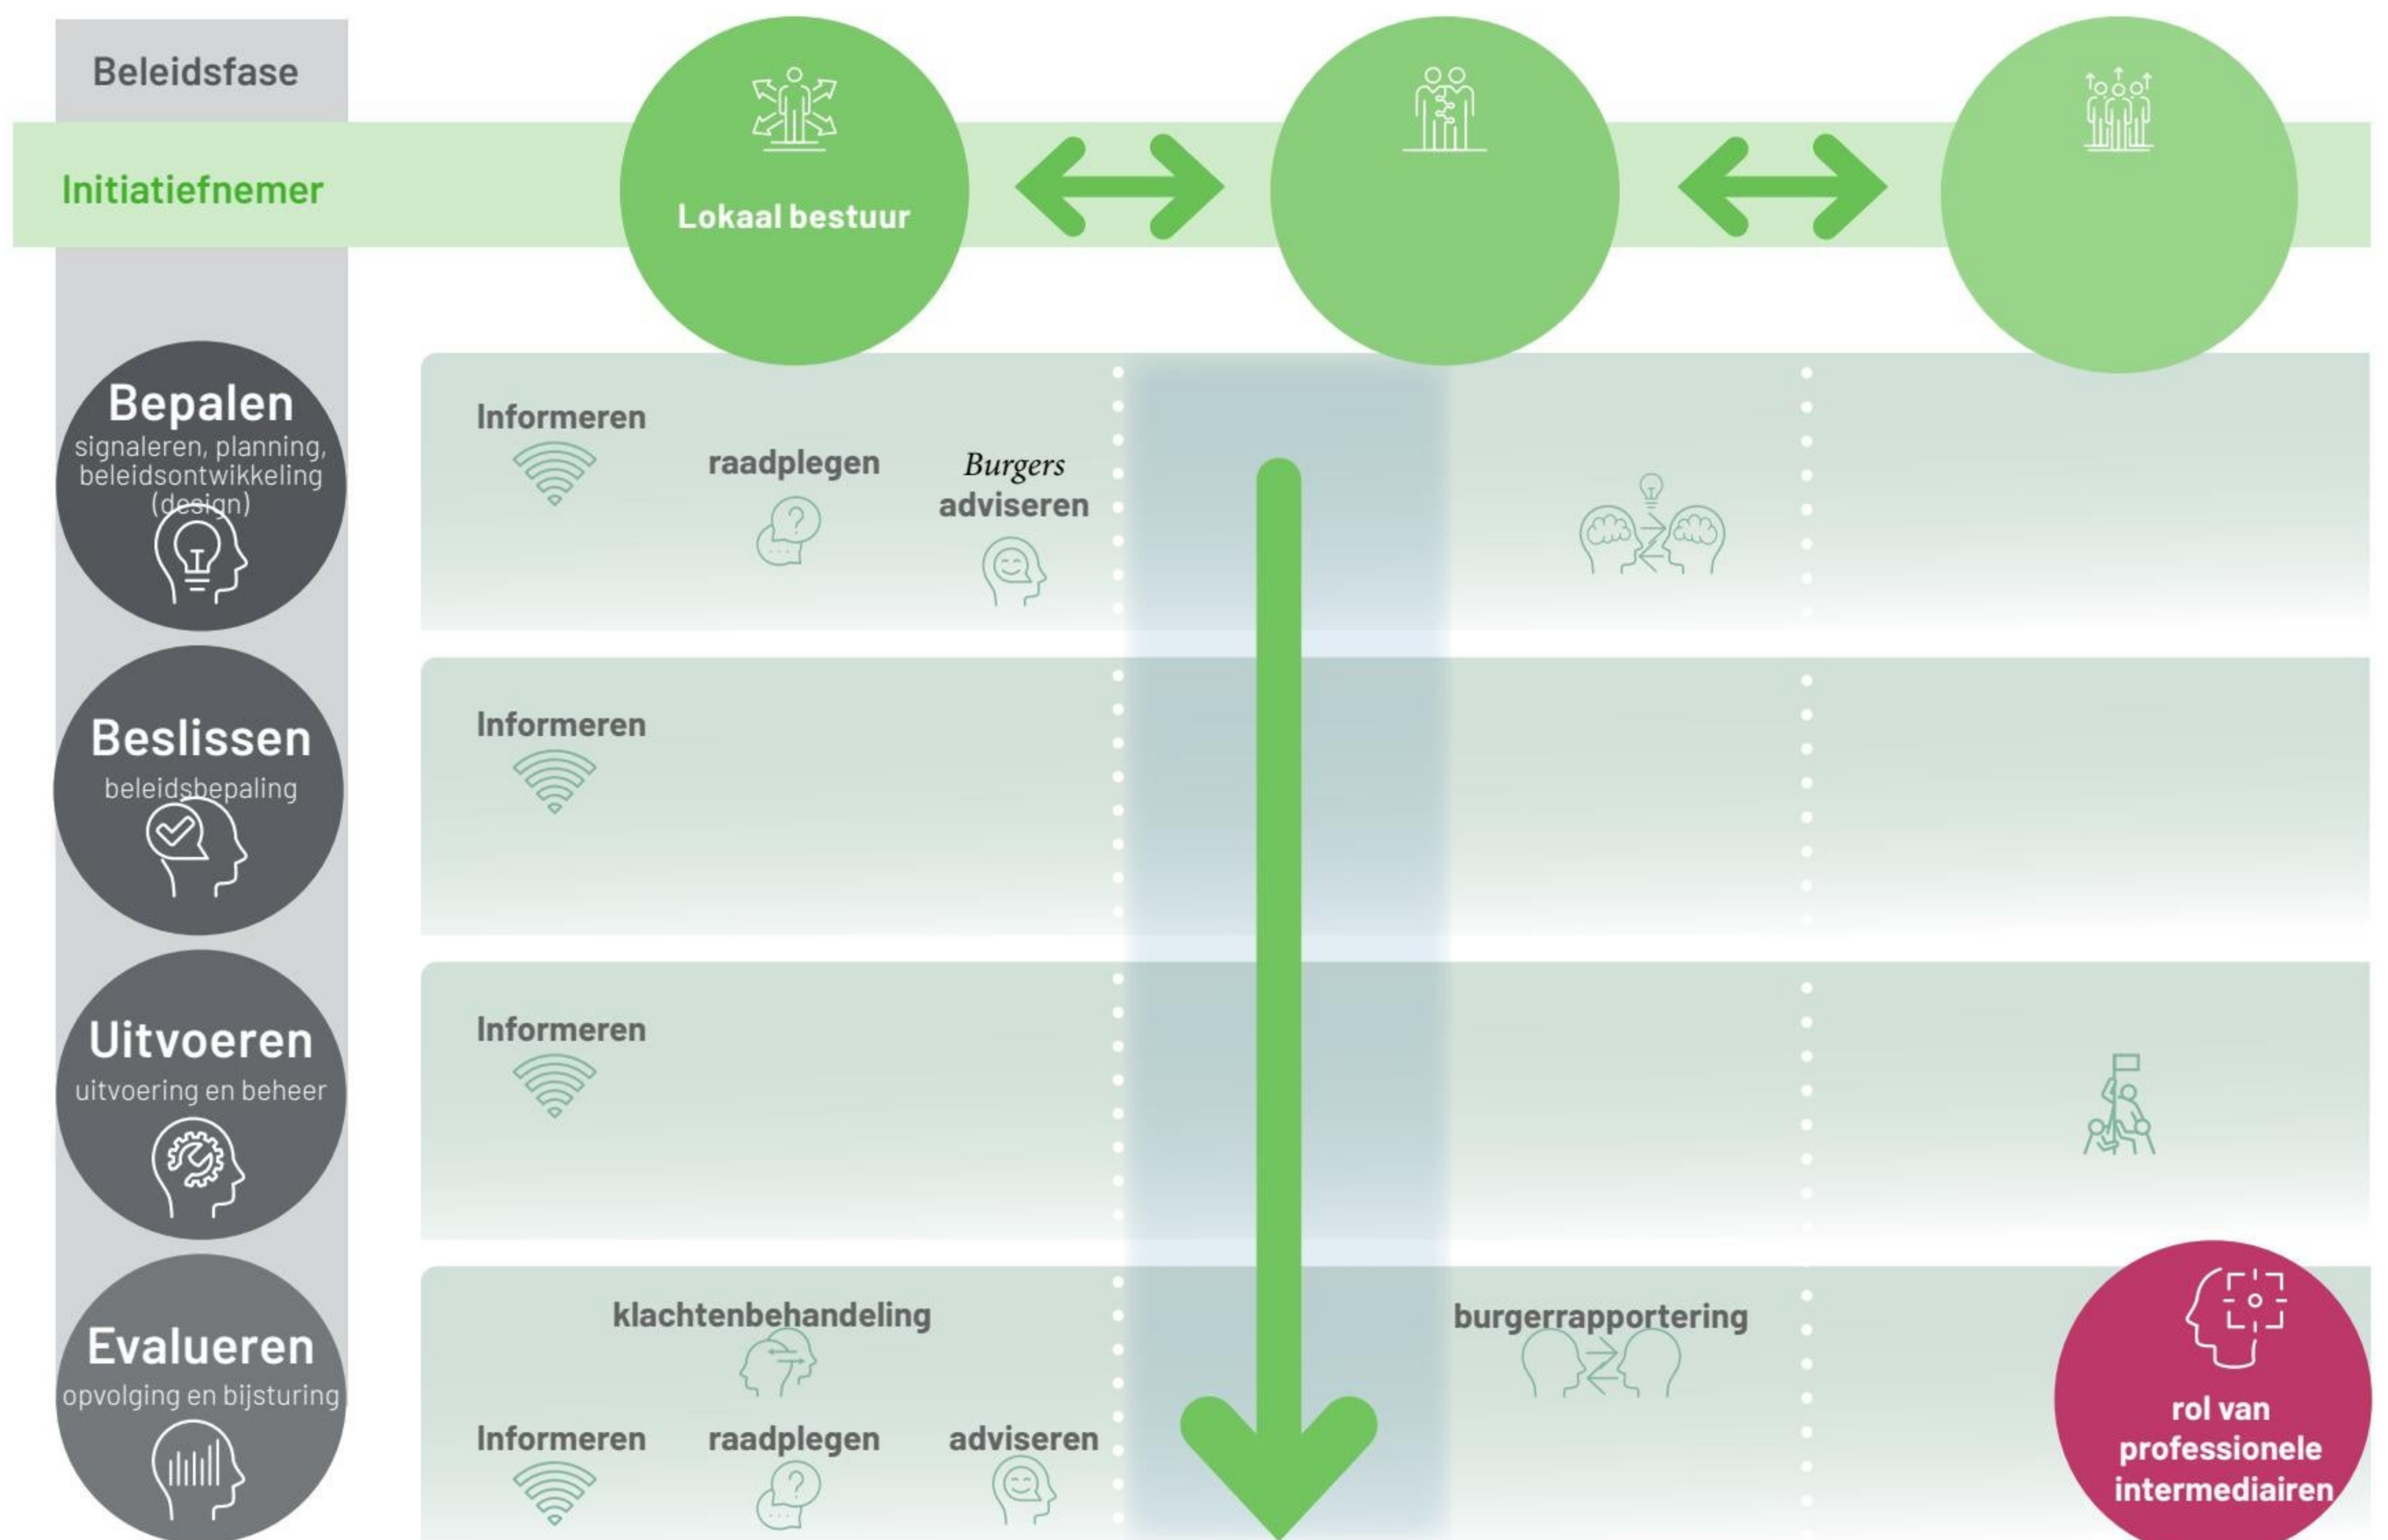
Beleidsfase

Initiatiefnemer

Lokaal bestuur

Bepalen
signaleren, planning, beleidsontwikkeling (design)

Informeren

raadplegen

Burgers adviseren

Beslissen
beleidsbepaling

Informeren

Uitvoeren
uitvoering en beheer

Informeren

Evalueren
opvolging en bijsturing

klachtenbehandeling

burgerrapportering

Informeren

raadplegen

adviseren

rol van professionele intermediairen